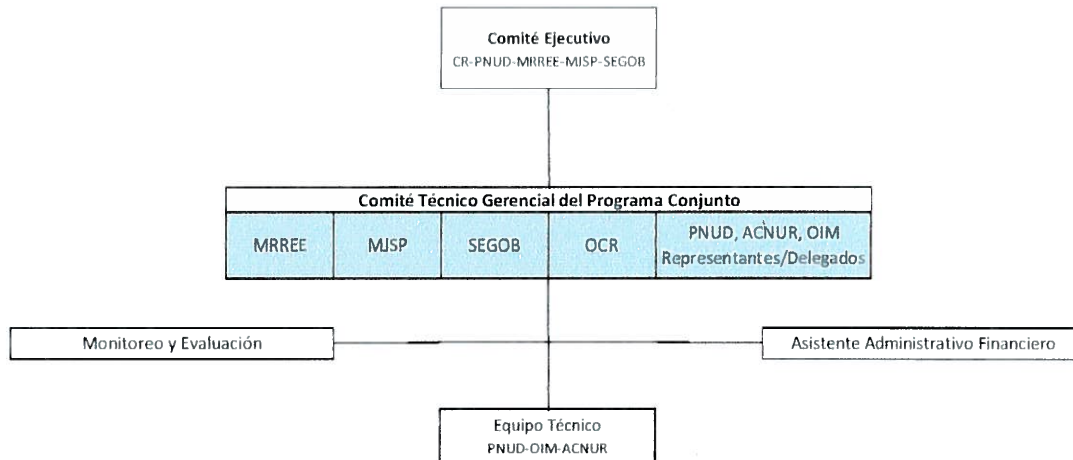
Comité Ejecutivo
CR-PNUD-MRREE-MJSP-SEGOB

Comité Técnico Gerencial del Programa Conjunto

| MRREE | MJSP | SEGOB | OCR | PNUD, ACNUR, OIM Representantes/Delegados |
|---|---|---|---|---|

Monitoreo y Evaluación

Asistente Administrativo Financiero

Equipo Técnico
PNUD-OIM-ACNUR